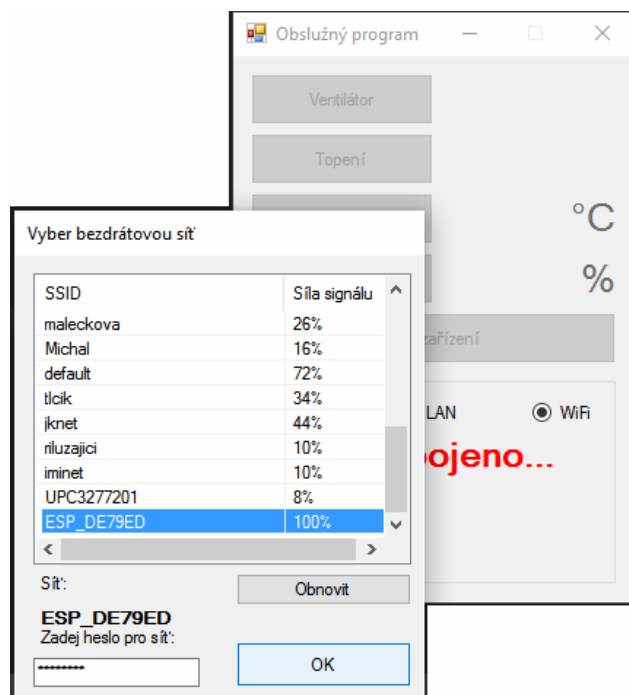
Obslužný program

Ventilátor

Topení

°C

%

zařízení

LAN

WiFi

pojeno...

Vyber bezdrátovou síť

| SSID | Síla signálu |
|---|---|
| maleckova | 26% |
| Michal | 16% |
| default | 72% |
| tlcik | 34% |
| jknet | 44% |
| riluzajici | 10% |
| iminet | 10% |
| UPC3277201 | 8% |
| ESP_DE79ED | 100% |

Síť:

Obnovit

ESP_DE79ED

Zadej heslo pro síť:

•••••••••

OK